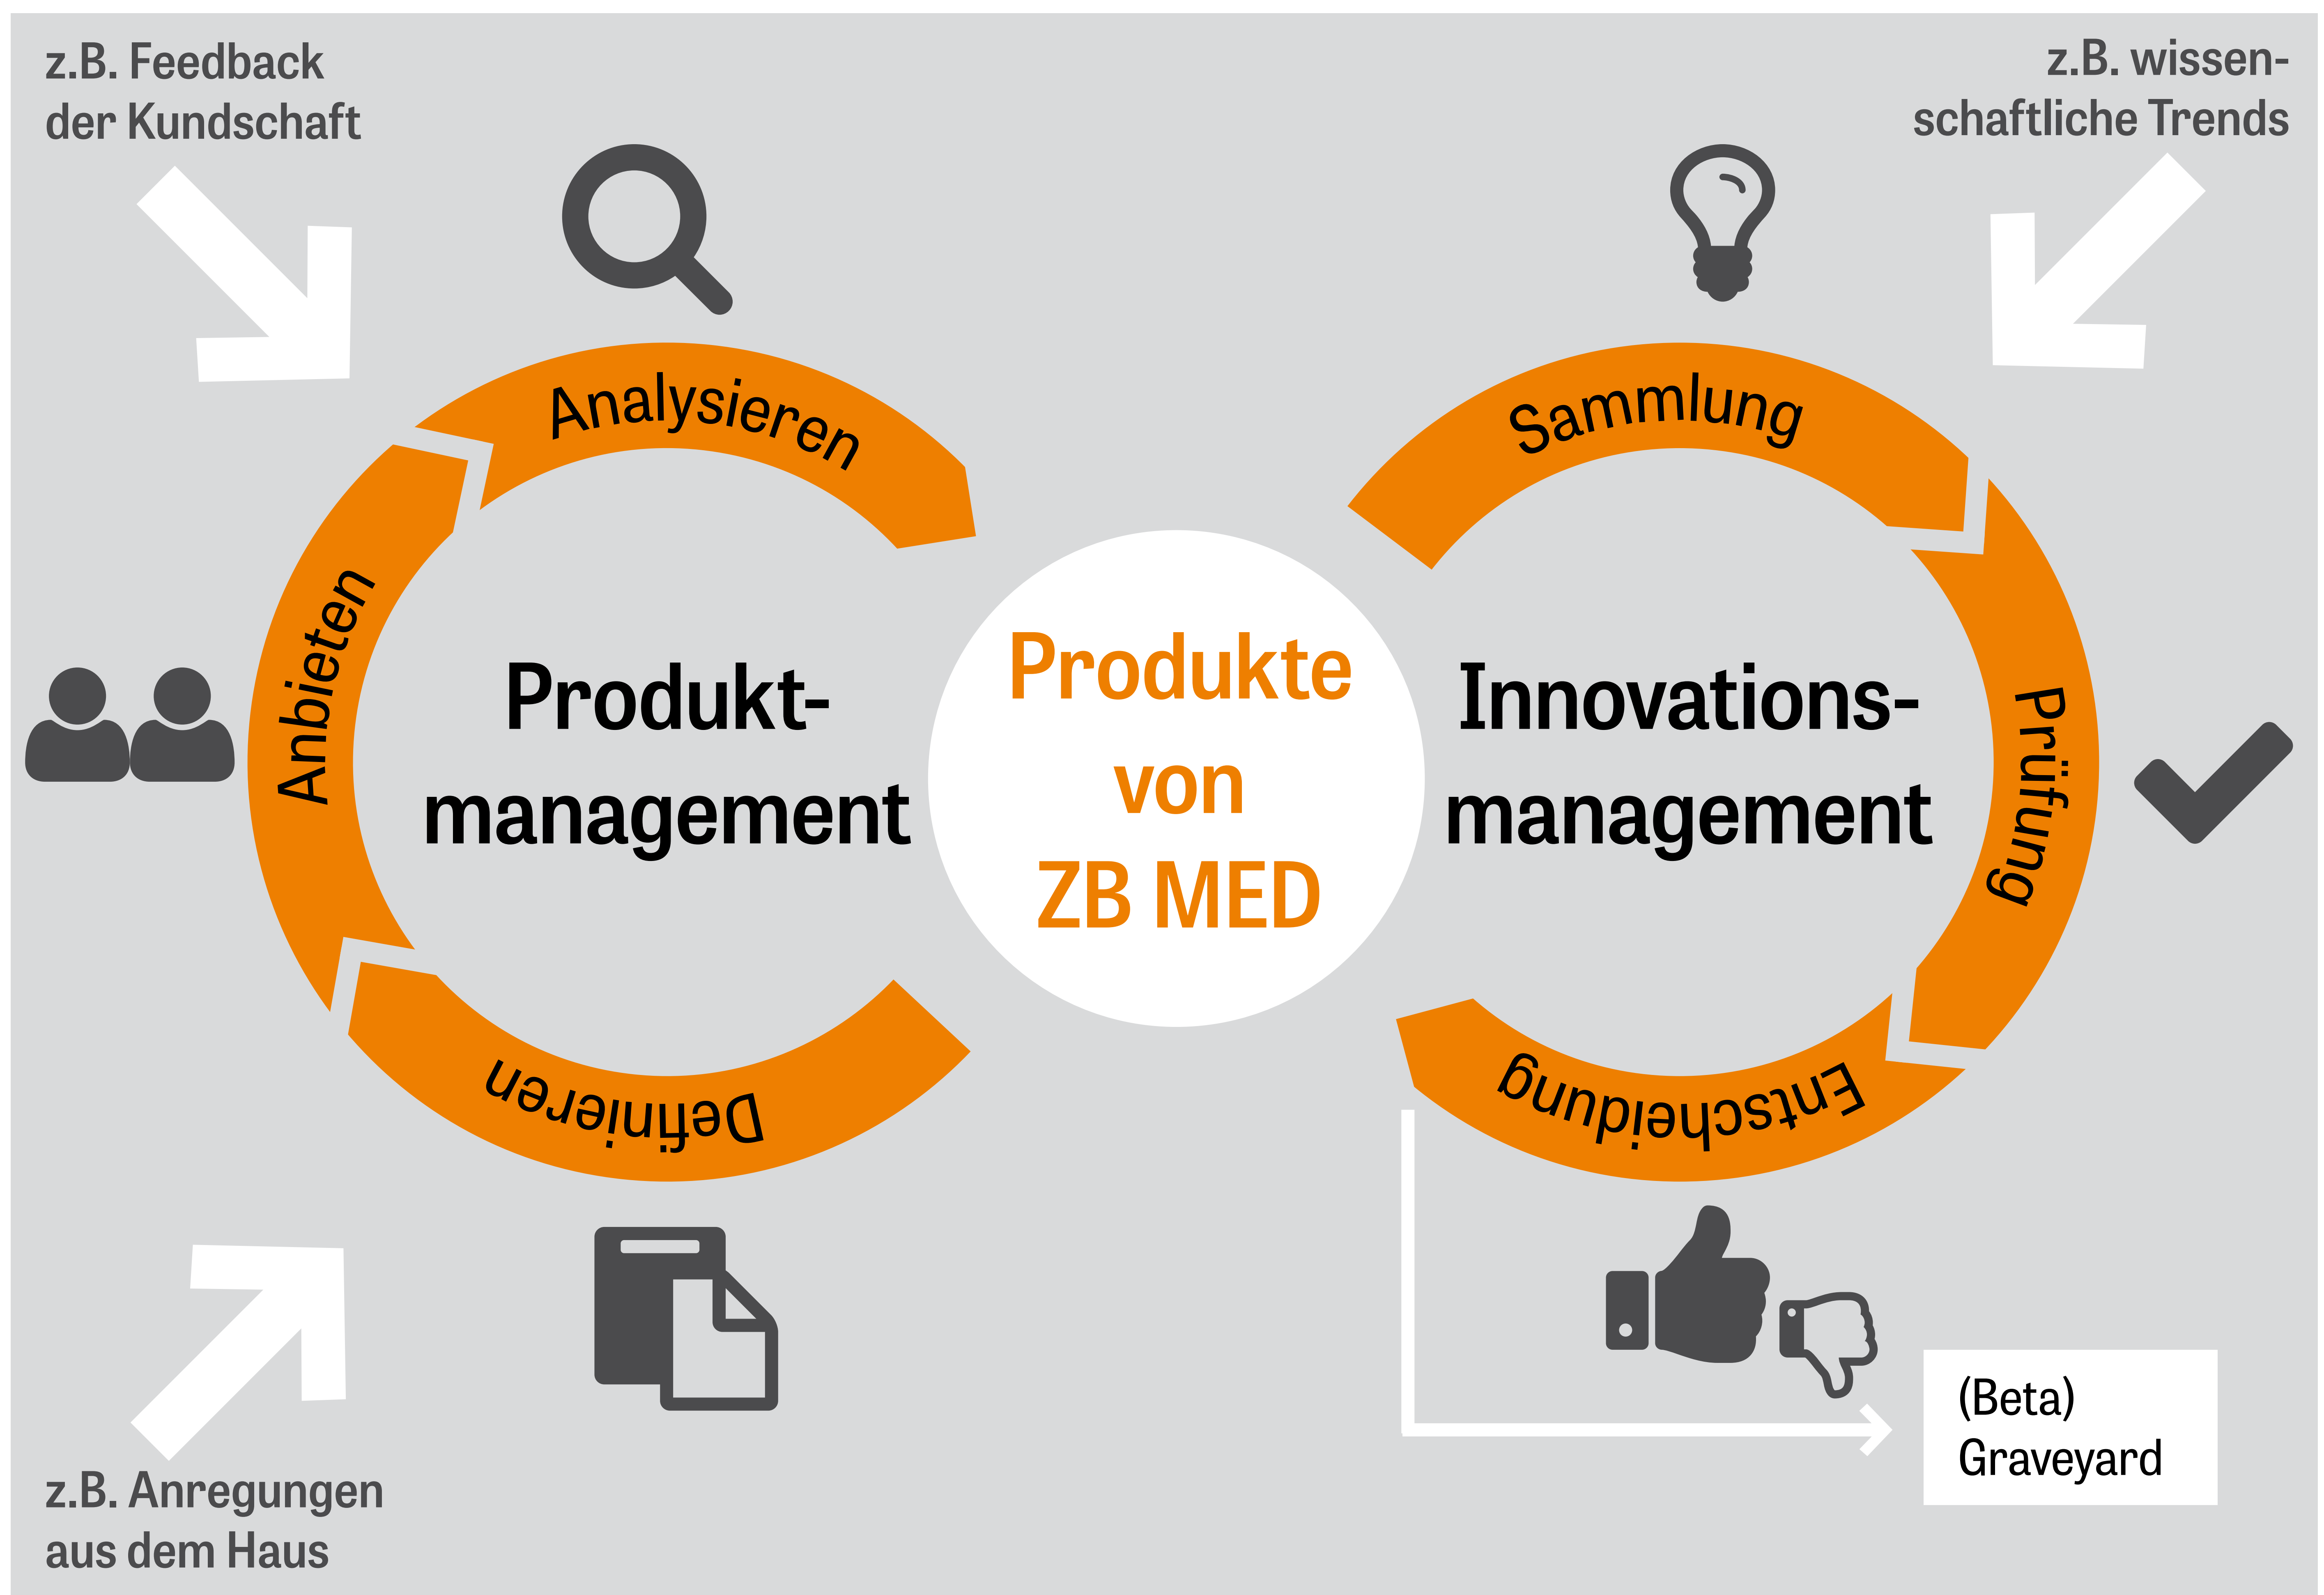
z.B. Feedback der Kundschaft

z.B. wissenschaftliche Trends

Analysieren

Anbieten

Produktmanagement

Definieren

Produkte von ZB MED

Sammlung

Innovationsmanagement

Prüfung

Entscheidung

(Beta) Graveyard

z.B. Anregungen aus dem Haus